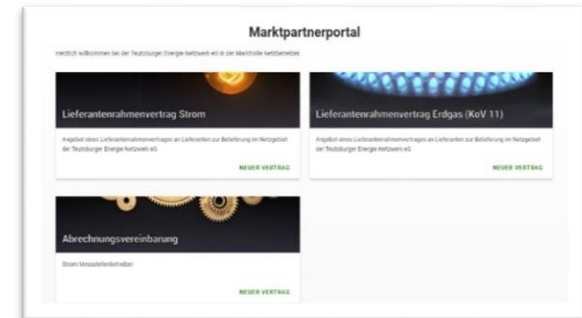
Marktpartnerportal

Herzlich willkommen bei der Teutoburger Energie Netzwerk eG in der Marktrolle Netzbetreiber

Lieferantenrahmenvertrag Strom

Angebot eines Lieferantenrahmenvertrages an Lieferanten zur Belieferung im Netzgebiet der Teutoburger Energie Netzwerk eG

NEUER VERTRAG

Lieferantenrahmenvertrag Erdgas (KoV 11)

Angebot eines Lieferantenrahmenvertrages an Lieferanten zur Belieferung im Netzgebiet der Teutoburger Energie Netzwerk eG

NEUER VERTRAG

Abrechnungsvereinbarung

Strom Messstellenbetreiber

NEUER VERTRAG